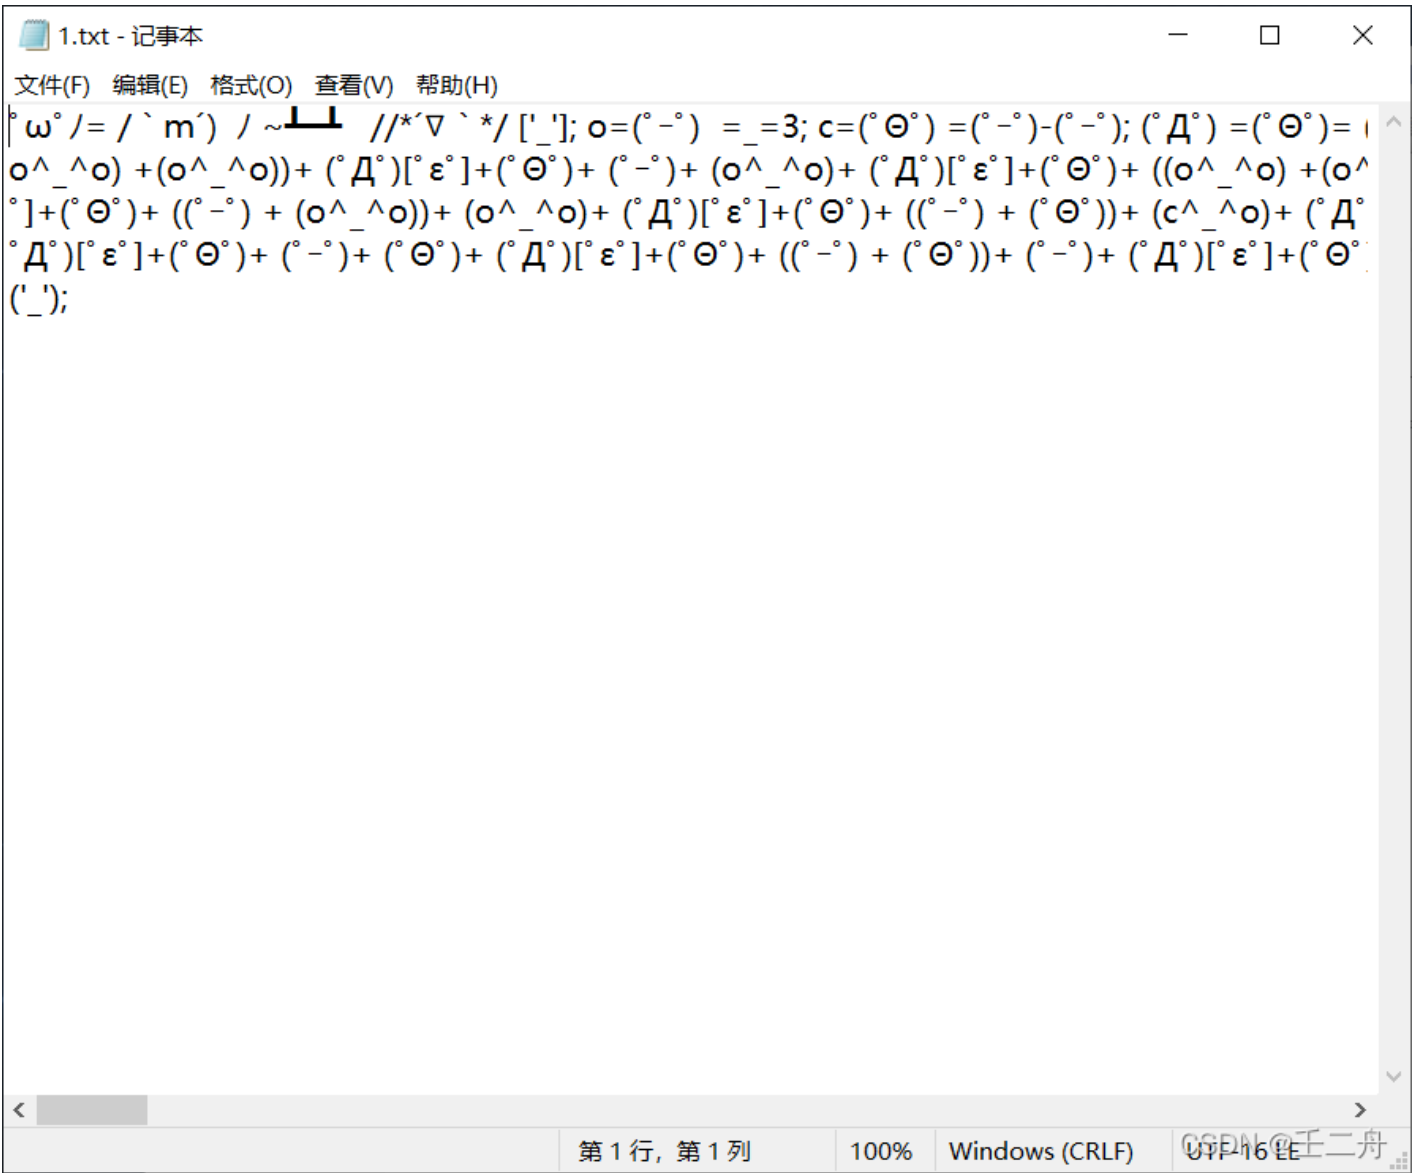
1.txt - 记事本

文件(F) 编辑(E) 格式(O) 查看(V) 帮助(H)

ﾟωﾟﾉ= /｀ｍ´）ﾉ ~┻━┻ //*´∇｀*/ ['_']; o=(ﾟｰﾟ) =_=3; c=(ﾟΘﾟ) =(ﾟｰﾟ)-(ﾟｰﾟ); (ﾟДﾟ) =(ﾟΘﾟ)= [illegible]
o^_^o) +(o^_^o))+ (ﾟДﾟ)[ﾟεﾟ]+(ﾟΘﾟ)+ (ﾟｰﾟ)+ (o^_^o)+ (ﾟДﾟ)[ﾟεﾟ]+(ﾟΘﾟ)+ ((o^_^o) +(o^ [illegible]
ﾟ]+(ﾟΘﾟ)+ ((ﾟｰﾟ) + (o^_^o))+ (o^_^o)+ (ﾟДﾟ)[ﾟεﾟ]+(ﾟΘﾟ)+ ((ﾟｰﾟ) + (ﾟΘﾟ))+ (c^_^o)+ (ﾟДﾟ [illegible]
ﾟДﾟ)[ﾟεﾟ]+(ﾟΘﾟ)+ (ﾟｰﾟ)+ (ﾟΘﾟ)+ (ﾟДﾟ)[ﾟεﾟ]+(ﾟΘﾟ)+ ((ﾟｰﾟ) + (ﾟΘﾟ))+ (ﾟｰﾟ)+ (ﾟДﾟ)[ﾟεﾟ]+(ﾟΘﾟ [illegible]
('_');

第 1 行，第 1 列 100% Windows (CRLF) UTF-16 LE

CSDN @王二舟